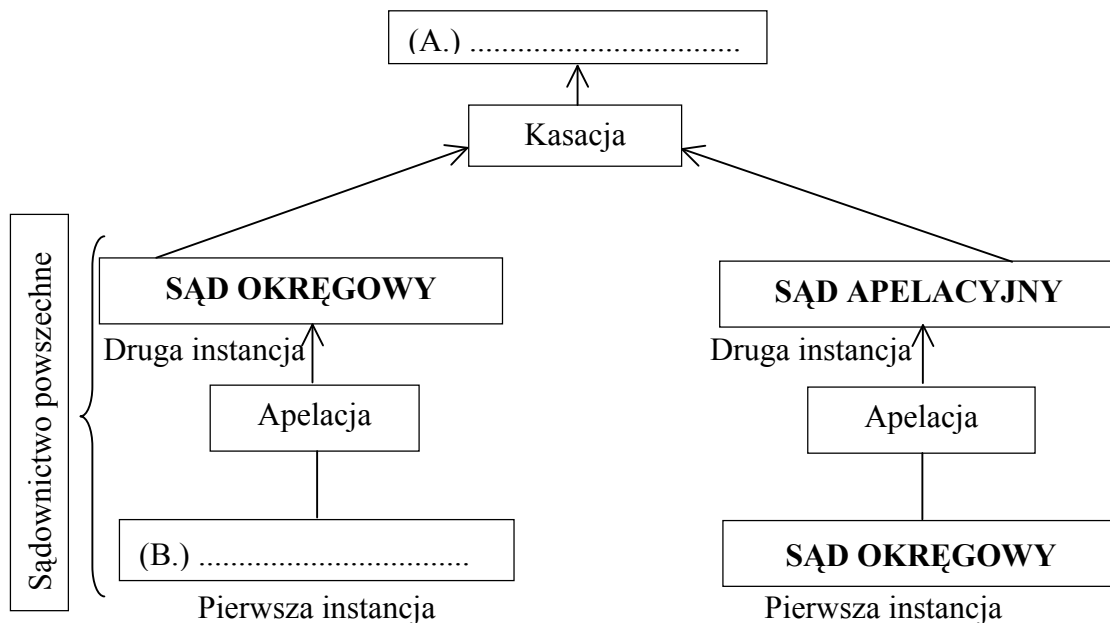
(A.) ..................................

Kasacja

Sądownictwo powszechne

SĄD OKRĘGOWY

Druga instancja

Apelacja

(B.) ..................................

Pierwsza instancja

SĄD APELACYJNY

Druga instancja

Apelacja

SĄD OKRĘGOWY

Pierwsza instancja